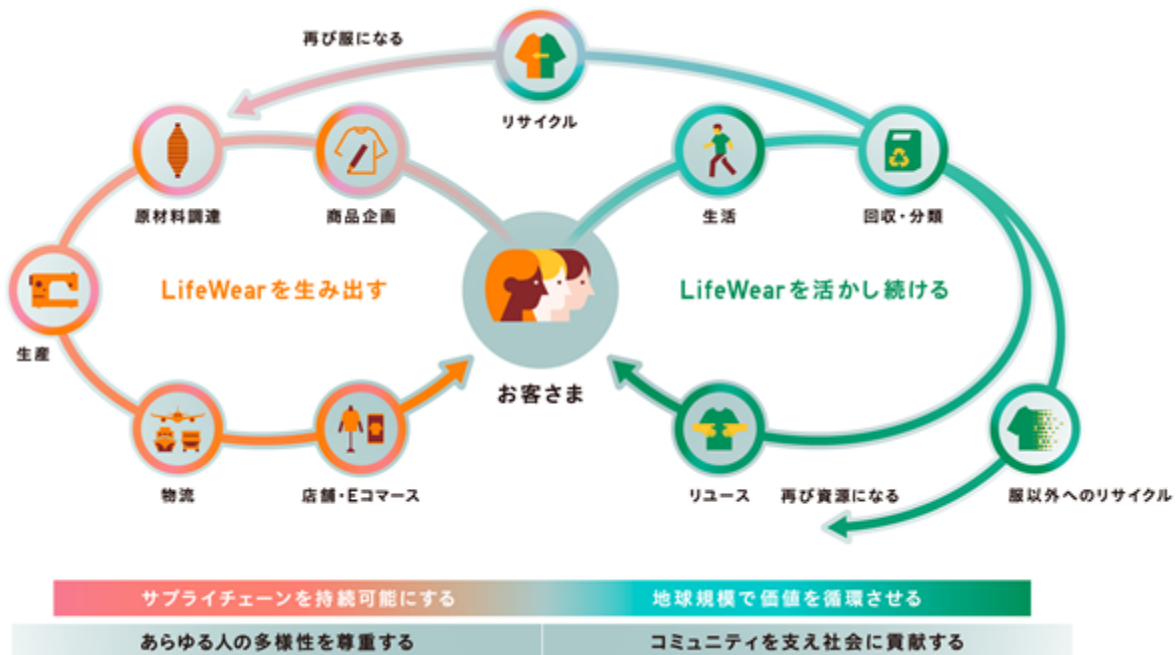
再び服になる

リサイクル

原材料調達

商品企画

生活

回収・分類

LifeWearを生み出す

LifeWearを活かし続ける

生産

お客さま

物流

店舗・Eコマース

リユース

再び資源になる

服以外へのリサイクル

サプライチェーンを持続可能にする

地球規模で価値を循環させる

あらゆる人の多様性を尊重する

コミュニティを支え社会に貢献する